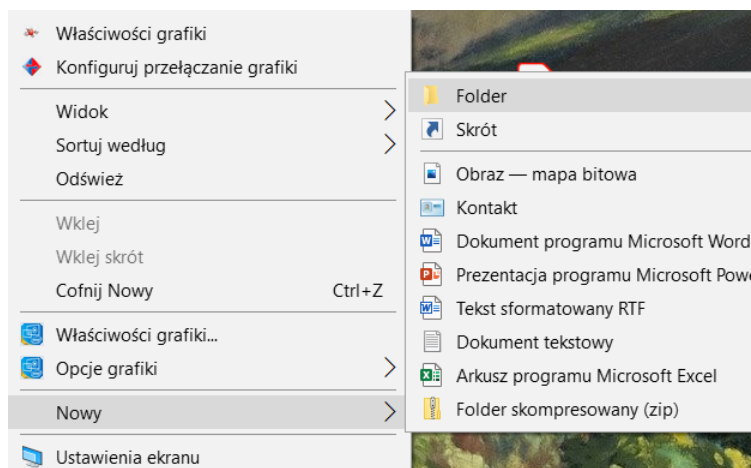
Właściwości grafiki
Konfiguruj przełączanie grafiki
Widok
Sortuj według
Odśwież
Wklej
Wklej skrót
Cofnij Nowy Ctrl+Z
Właściwości grafiki...
Opcje grafiki
Nowy
Ustawienia ekranu

Folder
Skrót
Obraz — mapa bitowa
Kontakt
Dokument programu Microsoft Word
Prezentacja programu Microsoft Powe
Tekst sformatowany RTF
Dokument tekstowy
Arkusz programu Microsoft Excel
Folder skompresowany (zip)